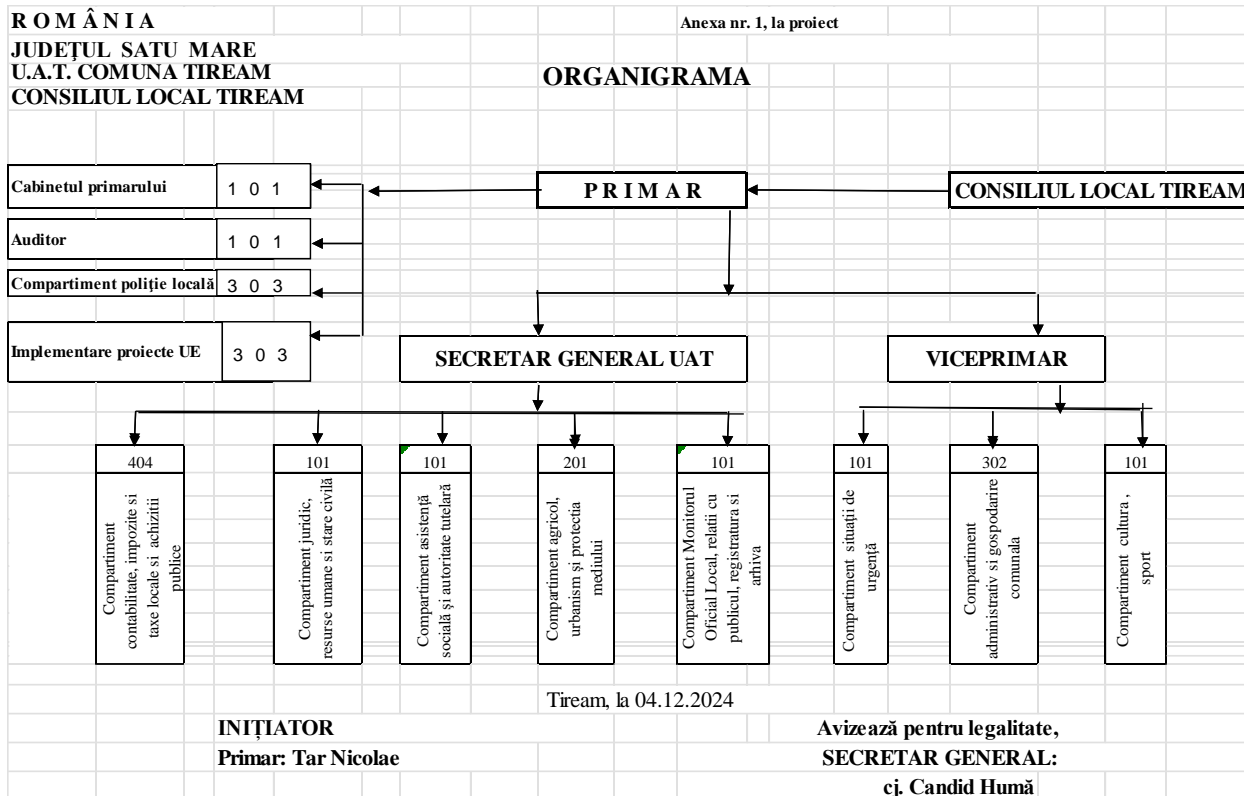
R O M Â N I A
JUDEŢUL SATU MARE
U.A.T. COMUNA TIREAM
CONSILIUL LOCAL TIREAM

Anexa nr. 1, la proiect

ORGANIGRAMA

Cabinetul primarului | 1 0 1
Auditor | 1 0 1
Compartiment poliție locală | 3 0 3
Implementare proiecte UE | 3 0 3

P R I M A R

CONSILIUL LOCAL TIREAM

SECRETAR GENERAL UAT

VICEPRIMAR

404
Compartiment contabilitate, impozite si taxe locale si achizitii publice

101
Compartiment juridic, resurse umane si stare civilă

101
Compartiment asistență socială și autoritate tutelară

201
Compartiment agricol, urbanism și protecția mediului

101
Compartiment Monitorul Oficial Local, relatii cu publicul, registratura si arhiva

101
Compartiment situații de urgență

302
Compartiment administrativ si gospodarire comunala

101
Compartiment cultura , sport

Tiream, la 04.12.2024

INIȚIATOR
Primar: Tar Nicolae

Avizează pentru legalitate,
SECRETAR GENERAL:
cj. Candid Humă